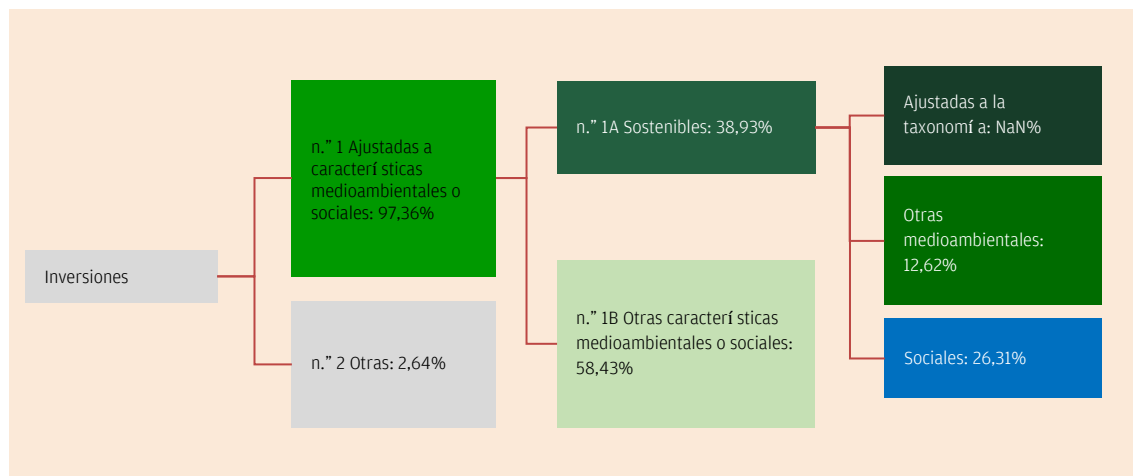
Inversiones

n.” 1 Ajustadas a caracterí sticas medioambientales o sociales: 97,36%

n.” 2 Otras: 2,64%

n.” 1A Sostenibles: 38,93%

n.” 1B Otras caracterí sticas medioambientales o sociales: 58,43%

Ajustadas a la taxonomí a: NaN%

Otras medioambientales: 12,62%

Sociales: 26,31%